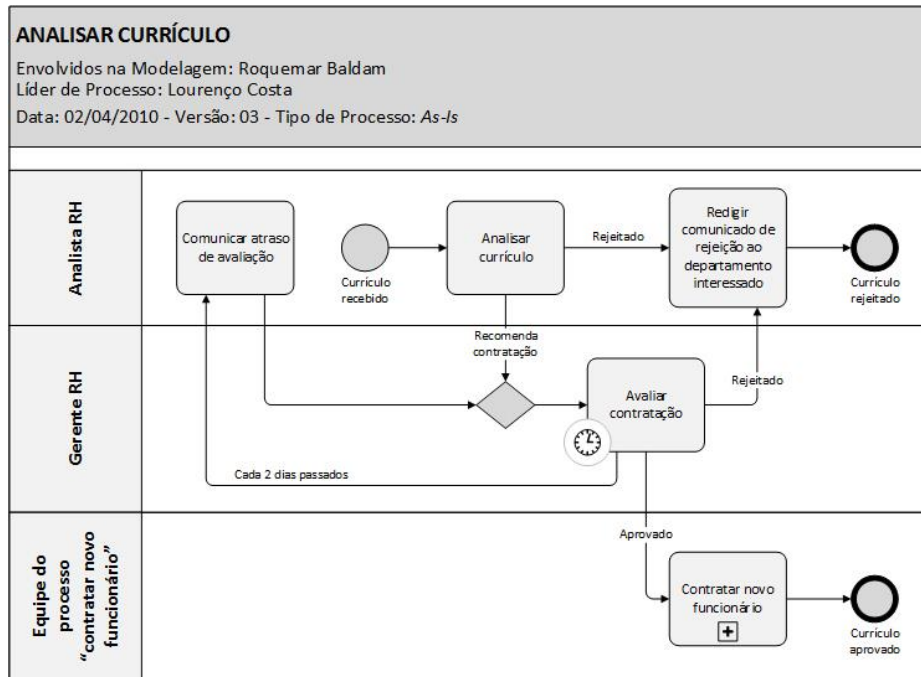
ANALISAR CURRÍCULO

Envolvidos na Modelagem: Roquemar Baldam
Líder de Processo: Lourenço Costa

Data: 02/04/2010 - Versão: 03 - Tipo de Processo: *As-Is*

Analista RH

Comunicar atraso de avaliação

Currículo recebido

Analisar currículo

Rejeitado

Redigir comunicado de rejeição ao departamento interessado

Currículo rejeitado

Gerente RH

Recomenda contratação

Avaliar contratação

Rejeitado

Cada 2 dias passados

Equipe do processo "contratar novo funcionário"

Aprovado

Contratar novo funcionário

Currículo aprovado